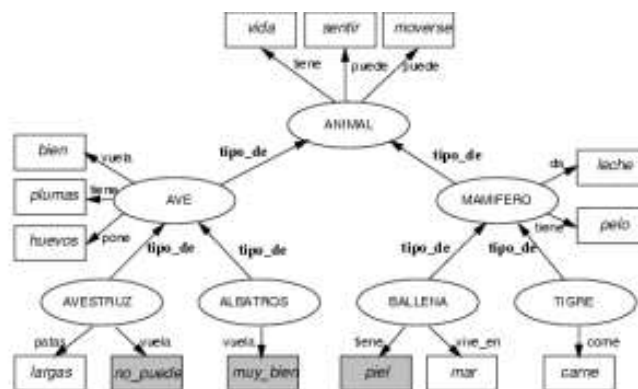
vida
sentir
moverse
tiene
puede
puede
ANIMAL
tipo_de
tipo_de
bien
vuela
plumas
tiene
huevos
pone
AVE
MAMIFERO
da
leche
tiene
pelo
tipo_de
tipo_de
tipo_de
tipo_de
AVESTRUZ
ALBATROS
BALLENA
TIGRE
patas
vuela
vuela
tiene
vive_en
come
largas
no_puede
muy_bien
piel
mar
carne